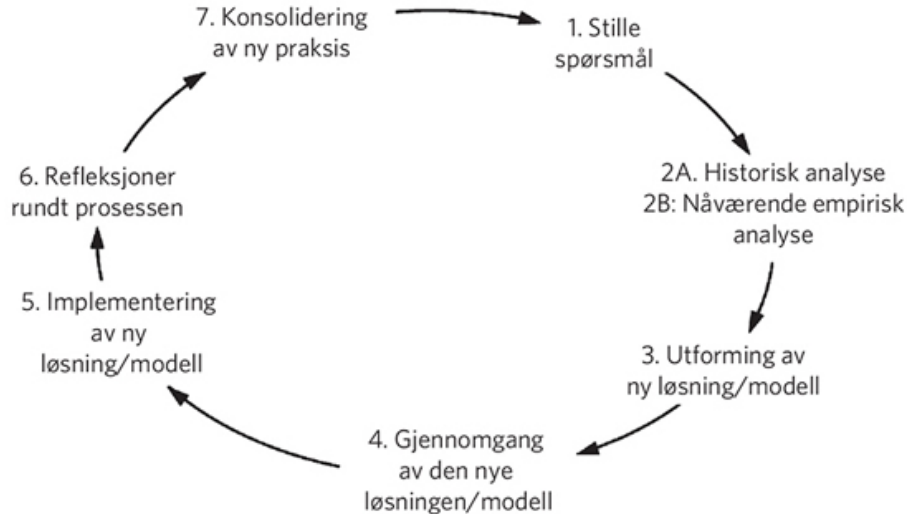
7. Konsolidering av ny praksis

1. Stille spørsmål

2A. Historisk analyse
2B: Nåværende empirisk analyse

3. Utforming av ny løsning/modell

4. Gjennomgang av den nye løsningen/modell

5. Implementering av ny løsning/modell

6. Refleksjoner rundt prosessen